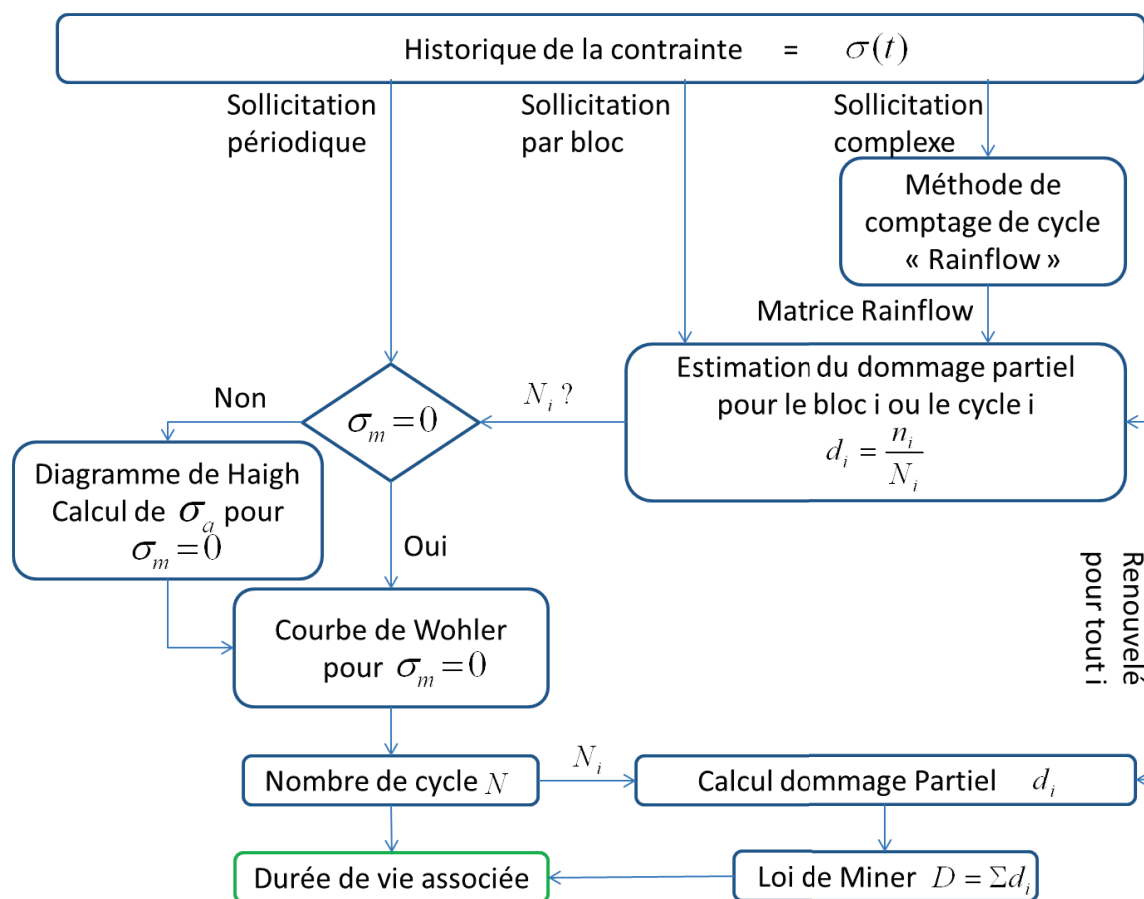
Historique de la contrainte = $\sigma(t)$

Sollicitation périodique

Sollicitation par bloc

Sollicitation complexe

Méthode de comptage de cycle « Rainflow »

Matrice Rainflow

Estimation du dommage partiel pour le bloc i ou le cycle i $d_i = \frac{n_i}{N_i}$

$N_i$ ?

Non

$\sigma_m = 0$

Diagramme de Haigh Calcul de $\sigma_a$ pour $\sigma_m = 0$

Oui

Courbe de Wohler pour $\sigma_m = 0$

Renouvelé pour tout i

Nombre de cycle $N$

$N_i$

Calcul dommage Partiel $d_i$

Durée de vie associée

Loi de Miner $D = \Sigma d_i$